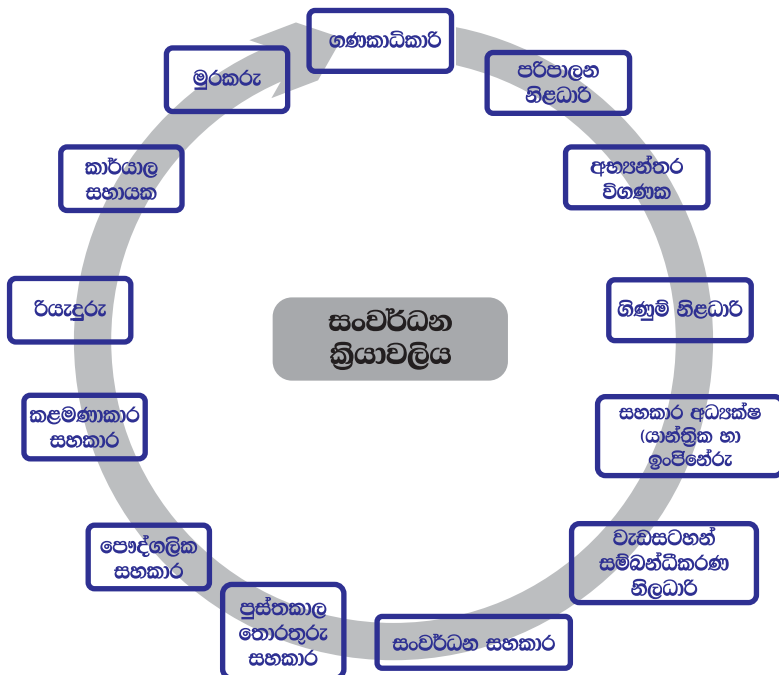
ගණකාධිකාරී

පරිපාලන නිලධාරී

අභ්‍යන්තර විගණක

ගිණුම් නිලධාරී

සහකාර අධ්‍යක්ෂ (යාන්ත්‍රික හා ඉංජිනේරු

වැඩසටහන් සම්බන්ධීකරණ නිලධාරී

සංවර්ධන සහකාර

පුස්තකාල තොරතුරු සහකාර

පෞද්ගලික සහකාර

කළමණාකාර සහකාර

රියැදුරු

කාර්යාල සහායක

මුරකරු

සංවර්ධන ක්‍රියාවලිය